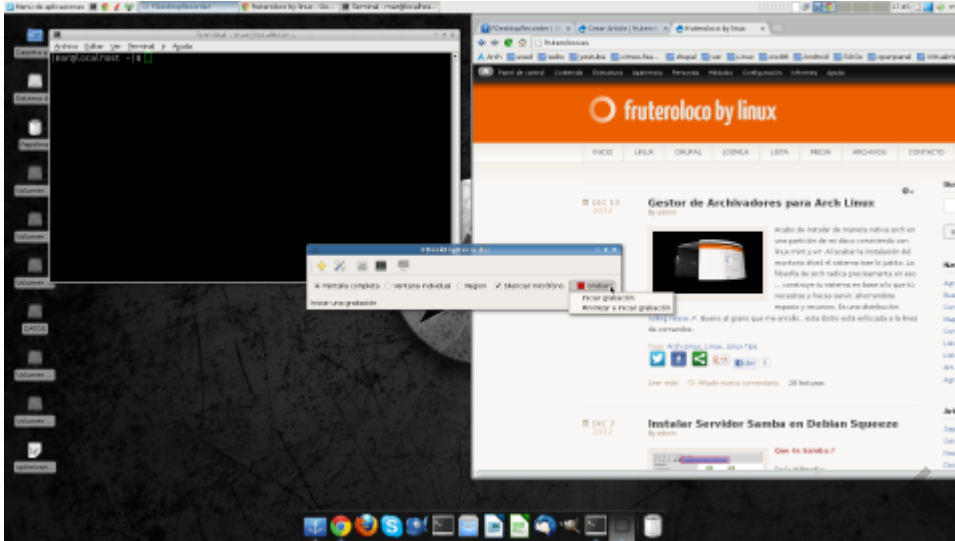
Menú de aplicaciones
fruteroloco by linux

Terminal - root@localhost
Archivo Editar Ver Terminal Ir Ayuda
[root@localhost ~]# 

Computer
Sistema de
Papelera
Volumen
Volumen
Volumen
DATOS
Volumen
Volumen
optimizar

Pantalla completa
Ventana individual
Región
Silenciar micrófono
Grabar
Iniciar grabación
Iniciar grabación
Reiniciar e iniciar grabación

fruteroloco by linux
Panel de control Contenido Estructura Apariencia Personas Módulos Configuración Informes Ayuda
fruteroloco by linux
INICIO LINUX DRUPAL JOOMLA LISTA MEDIA ARCHIVOS CONTACTO

DIC 13 2012
Gestor de Archivadores para Arch Linux
By admin

DIC 7 2012
Instalar Servidor Samba en Debian Squeeze
By admin
Que es Samba ?
Leer más
28 lecturas